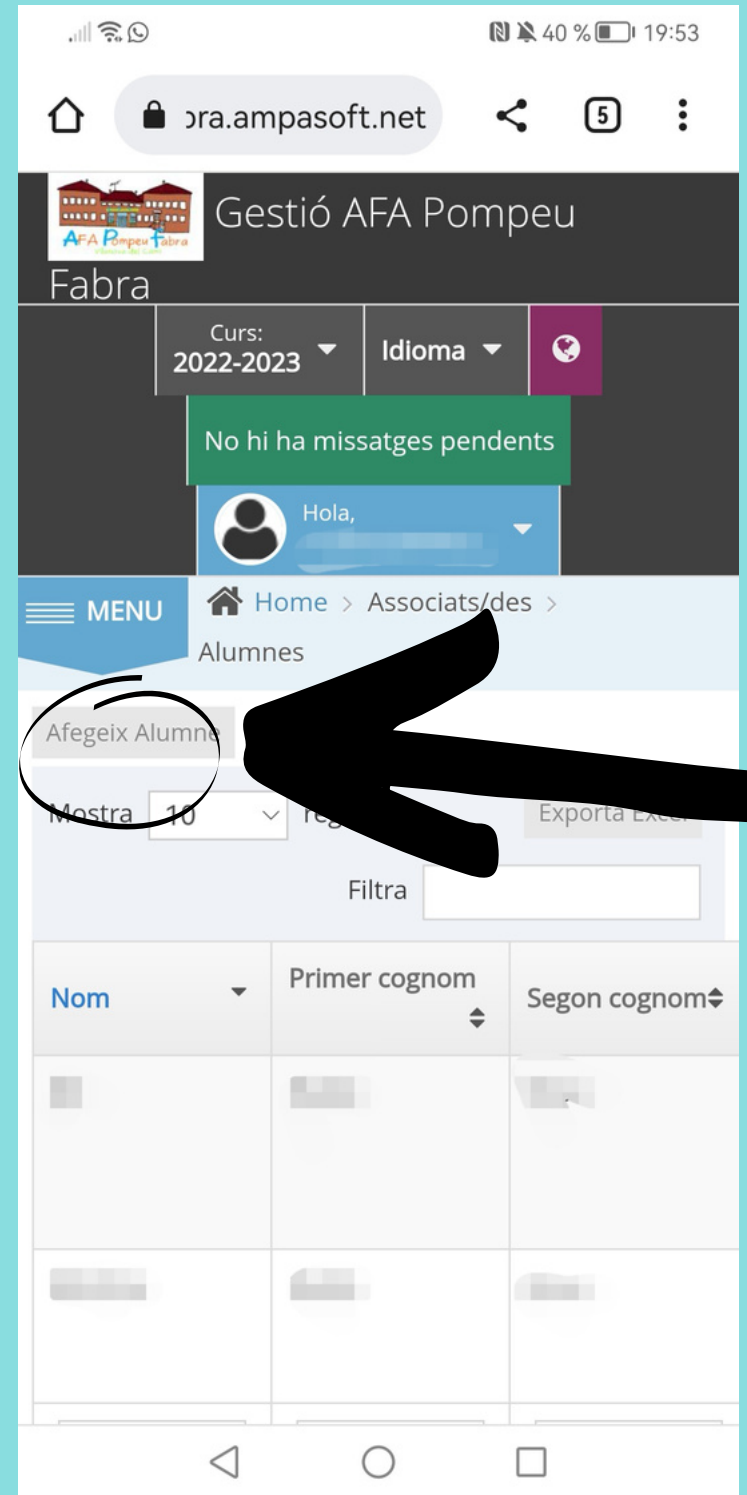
40 % 19:53

ɔra.ampasoft.net

5

AFA Pompeu Fabra

Gestió AFA Pompeu Fabra

Curs:
2022-2023

Idioma

No hi ha missatges pendents

Hola,

MENU

Home > Associats/des > Alumnes

Afegeix Alumne

Mostra 10 re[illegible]

Exporta Excel

Filtra

| Nom | Primer cognom | Segon cognom |
|---|---|---|
| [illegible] | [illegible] | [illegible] |
| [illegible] | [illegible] | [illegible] |